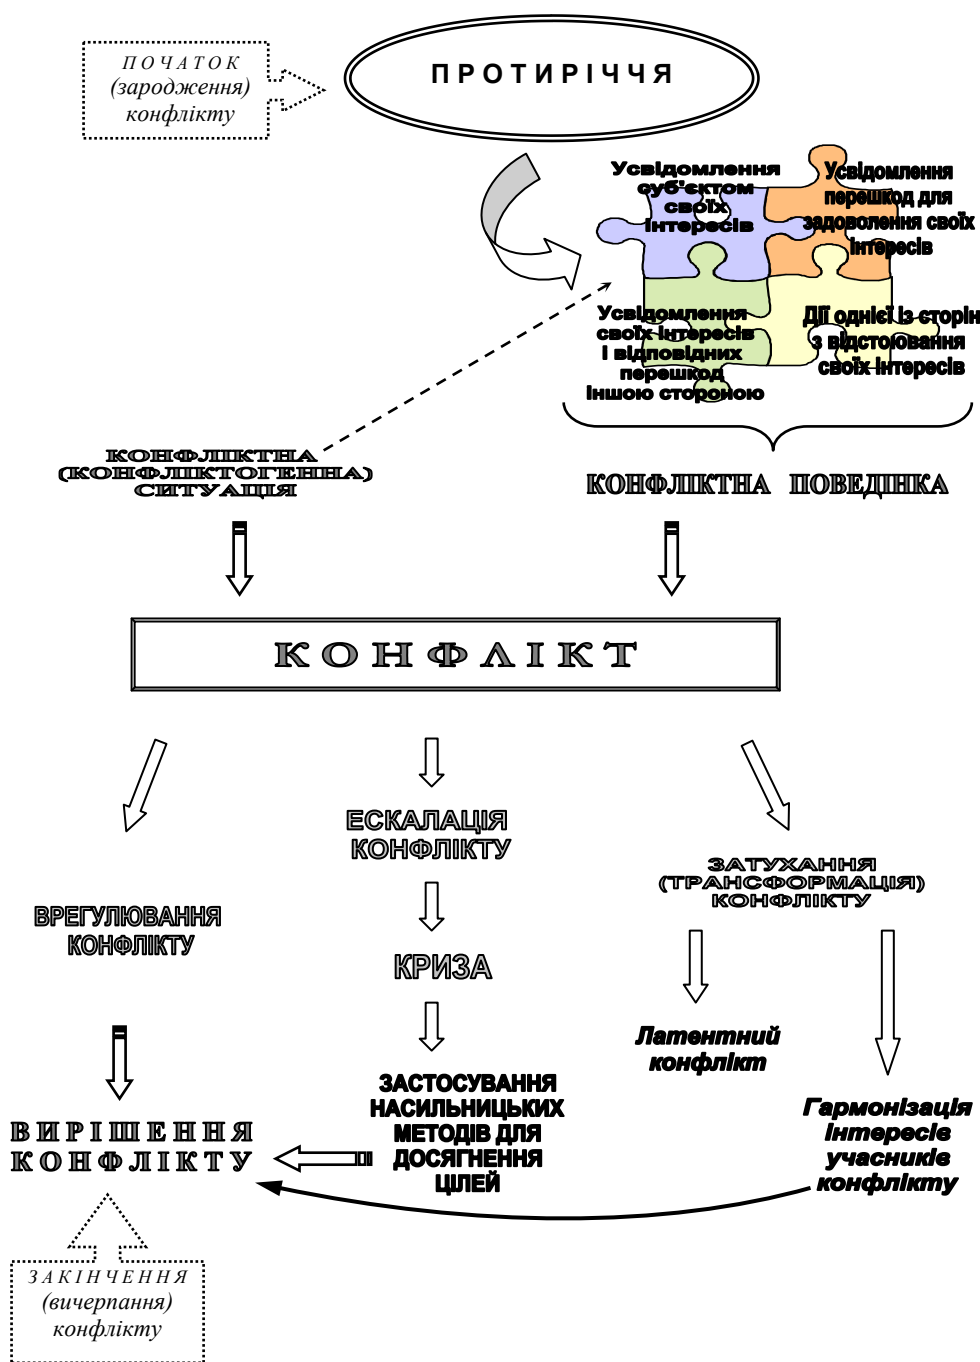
П О Ч А Т О К
(зародження)
конфлікту

П Р О Т И Р І Ч Ч Я

Усвідомлення суб'єктом своїх інтересів

Усвідомлення перешкод для задоволення своїх інтересів

Усвідомлення своїх інтересів і відповідних перешкод іншою стороною

Дії однієї із сторін з відстоювання своїх інтересів

КОНФЛІКТНА (КОНФЛІКТОГЕННА) СИТУАЦІЯ

КОНФЛІКТНА ПОВЕДІНКА

К О Н Ф Л І К Т

ЕСКАЛАЦІЯ КОНФЛІКТУ

ВРЕГУЛЮВАННЯ КОНФЛІКТУ

ЗАТУХАННЯ (ТРАНСФОРМАЦІЯ) КОНФЛІКТУ

КРИЗА

Латентний конфлікт

ЗАСТОСУВАННЯ НАСИЛЬНИЦЬКИХ МЕТОДІВ ДЛЯ ДОСЯГНЕННЯ ЦІЛЕЙ

Гармонізація інтересів учасників конфлікту

В И Р І Ш Е Н Н Я
К О Н Ф Л І К Т У

З А К І Н Ч Е Н Н Я
(вичерпання)
конфлікту